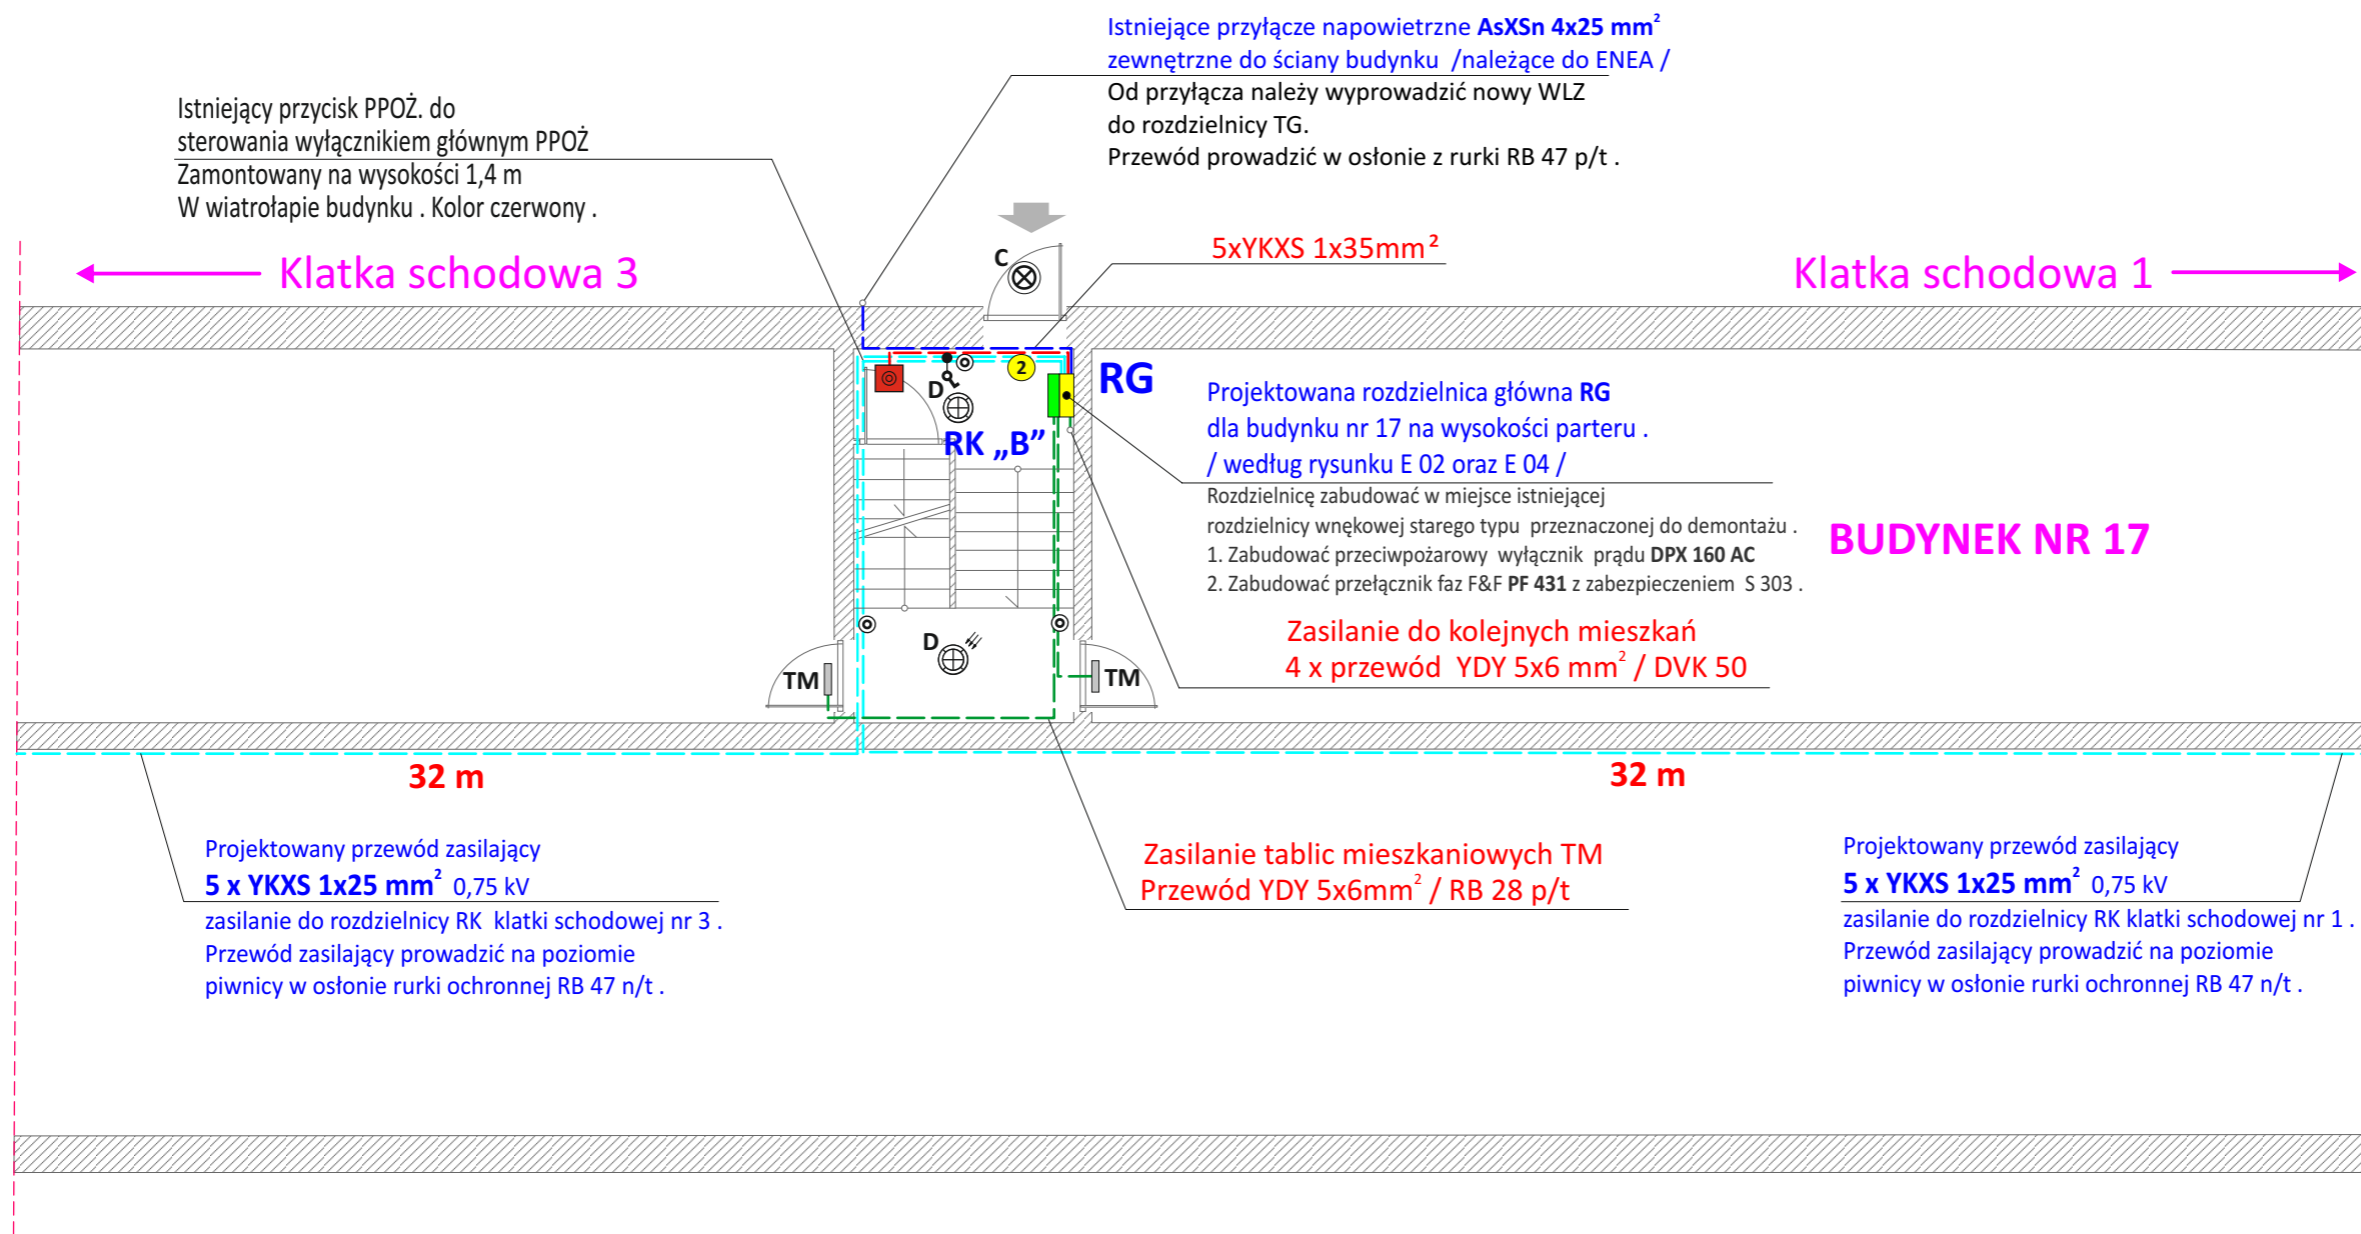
Istniejące przyłącze napowietrzne **AsXSn 4x25 mm$^2$**
zewnętrzne do ściany budynku /należące do ENEA /
Od przyłącza należy wyprowadzić nowy WLZ
do rozdzielnicy TG.
Przewód prowadzić w osłonie z rurki RB 47 p/t .

Istniejący przycisk PPOŻ. do
sterowania wyłącznikiem głównym PPOŻ
Zamontowany na wysokości 1,4 m
W wiatrołapie budynku . Kolor czerwony .

C

5xYKXS 1x35mm$^2$

Klatka schodowa 3

Klatka schodowa 1

2

D

RG

RK „B"

Projektowana rozdzielnica główna **RG**
dla budynku nr 17 na wysokości parteru .
/ według rysunku E 02 oraz E 04 /
Rozdzielnicę zabudować w miejsce istniejącej
rozdzielnicy wnękowej starego typu przeznaczonej do demontażu .
1. Zabudować przeciwpożarowy wyłącznik prądu **DPX 160 AC**
2. Zabudować przełącznik faz F&F **PF 431** z zabezpieczeniem S 303 .

BUDYNEK NR 17

Zasilanie do kolejnych mieszkań
4 x przewód YDY 5x6 mm$^2$ / DVK 50

D

TM

TM

32 m

32 m

Projektowany przewód zasilający
**5 x YKXS 1x25 mm$^2$** 0,75 kV
zasilanie do rozdzielnicy RK klatki schodowej nr 3 .
Przewód zasilający prowadzić na poziomie
piwnicy w osłonie rurki ochronnej RB 47 n/t .

Zasilanie tablic mieszkaniowych TM
Przewód YDY 5x6mm$^2$ / RB 28 p/t

Projektowany przewód zasilający
**5 x YKXS 1x25 mm$^2$** 0,75 kV
zasilanie do rozdzielnicy RK klatki schodowej nr 1 .
Przewód zasilający prowadzić na poziomie
piwnicy w osłonie rurki ochronnej RB 47 n/t .